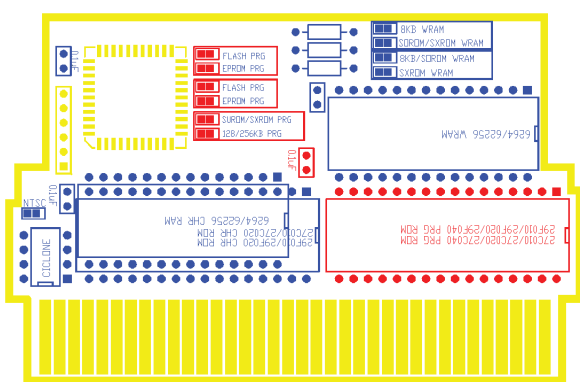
8KB WRAM
SOROM/SXROM WRAM
8KB/SOROM WRAM
SXROM WRAM
0.1uF
FLASH PRG
EPROM PRG
FLASH PRG
EPROM PRG
SUROM/SXROM PRG
128/256KB PRG
6264/62256 WRAM
0.1uF
0.1uF
NTSC
CICLONE
6264/62256 CHR RAM
27C010/27C020 CHR ROM
29F010/29F020 CHR ROM
27C010/27C020/27C040 PRG ROM
29F010/29F020/29F040 PRG ROM